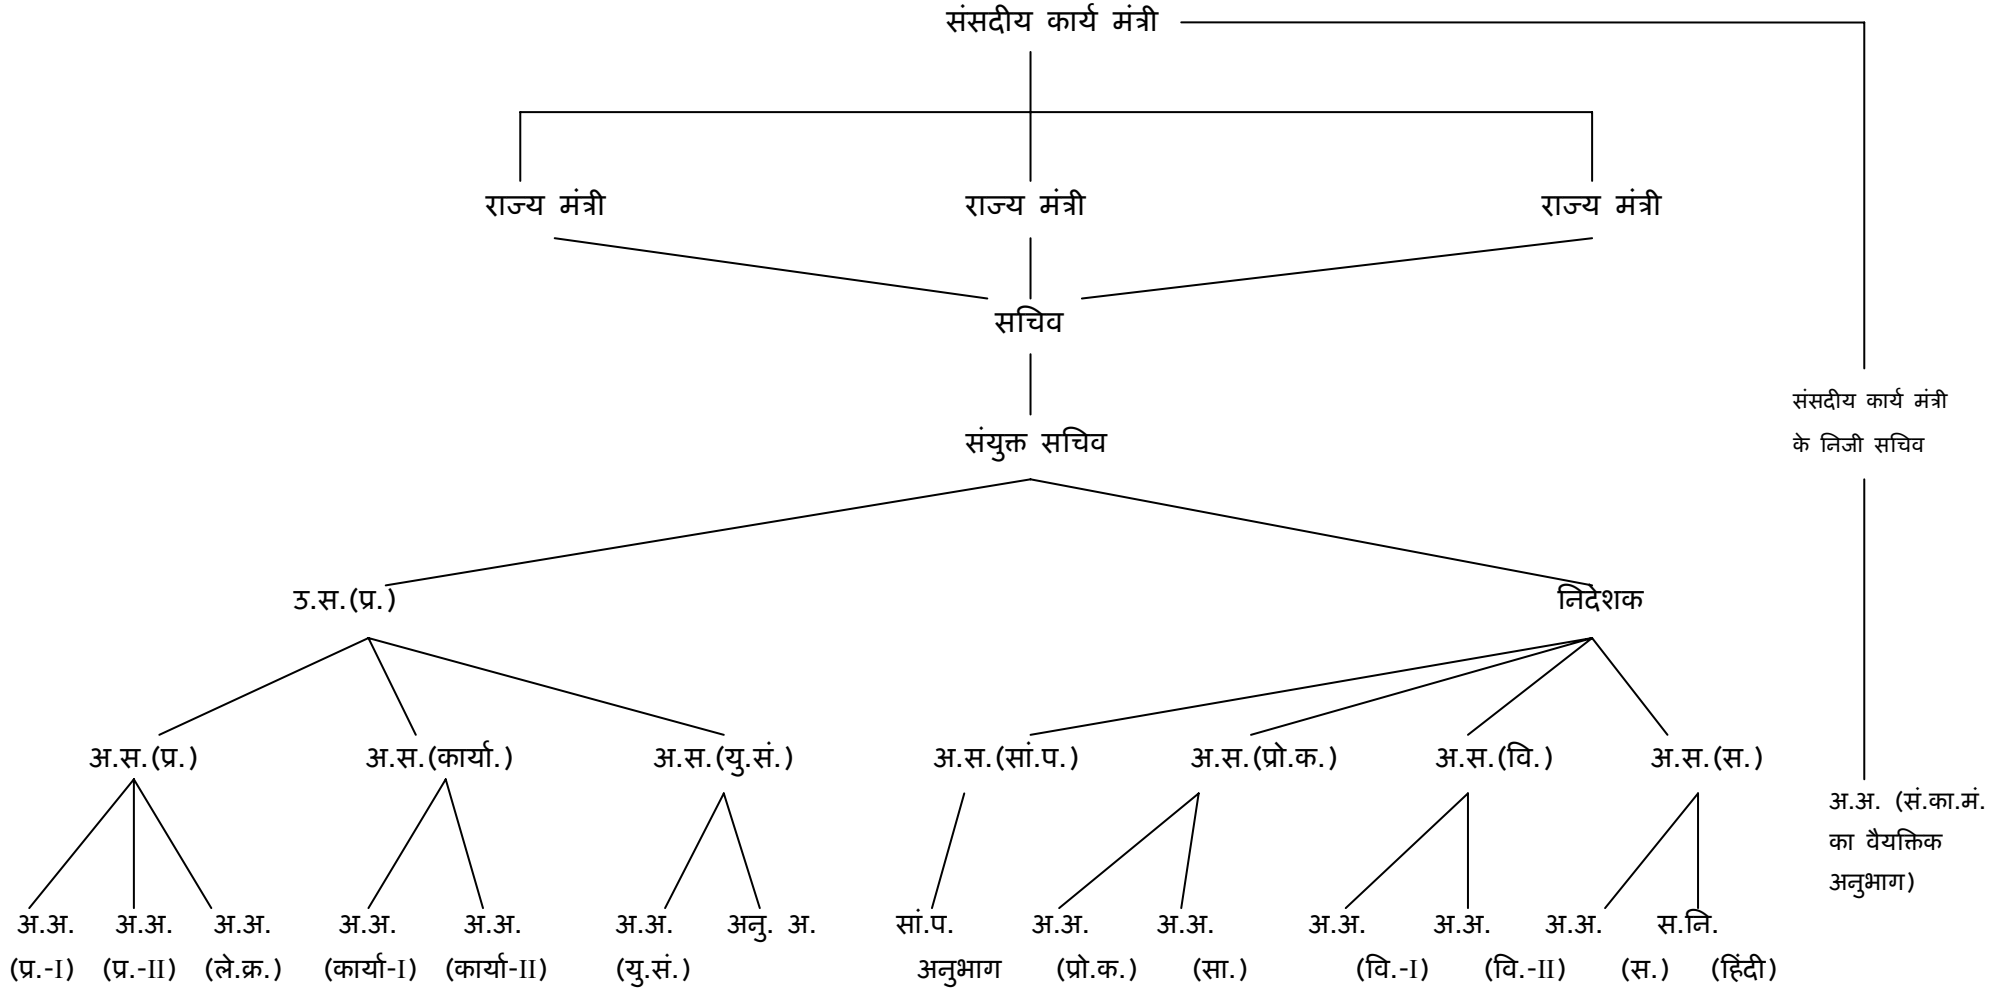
संसदीय कार्य मंत्री

राज्य मंत्री
राज्य मंत्री
राज्य मंत्री

सचिव

संयुक्त सचिव

उ.स.(प्र.)
निदेशक

अ.स.(प्र.)
अ.स.(कार्या.)
अ.स.(यु.सं.)
अ.स.(सां.प.)
अ.स.(प्रो.क.)
अ.स.(वि.)
अ.स.(स.)

अ.अ. (प्र.-I)
अ.अ. (प्र.-II)
अ.अ. (ले.क्र.)
अ.अ. (कार्या-I)
अ.अ. (कार्या-II)
अ.अ. (यु.सं.)
अनु. अ.
सां.प. अनुभाग
अ.अ. (प्रो.क.)
अ.अ. (सा.)
अ.अ. (वि.-I)
अ.अ. (वि.-II)
अ.अ. (स.)
स.नि. (हिंदी)

संसदीय कार्य मंत्री के निजी सचिव

अ.अ. (सं.का.मं. का वैयक्तिक अनुभाग)